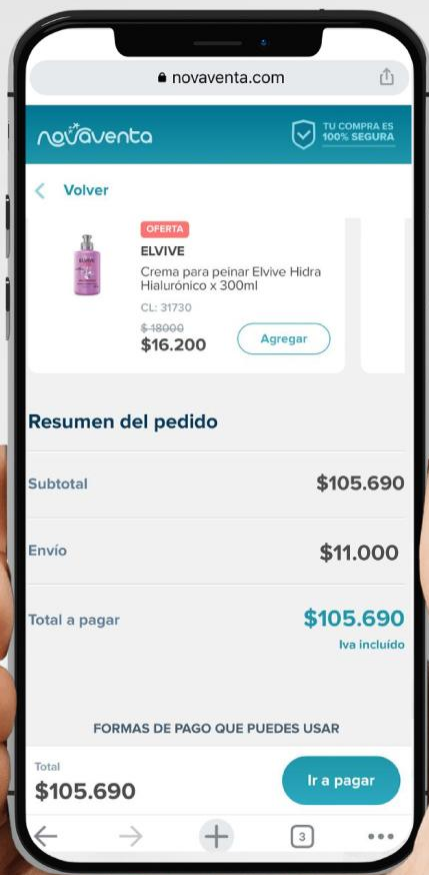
novaventa.com

novaventa

TU COMPRA ES 100% SEGURA

Volver

OFERTA
ELVIVE
Crema para peinar Elvive Hidra Hialurónico x 300ml
CL: 31730
$ 18000
$16.200
Agregar

Resumen del pedido

Subtotal $105.690

Envío $11.000

Total a pagar $105.690
Iva incluído

FORMAS DE PAGO QUE PUEDES USAR

Total
$105.690
Ir a pagar

3